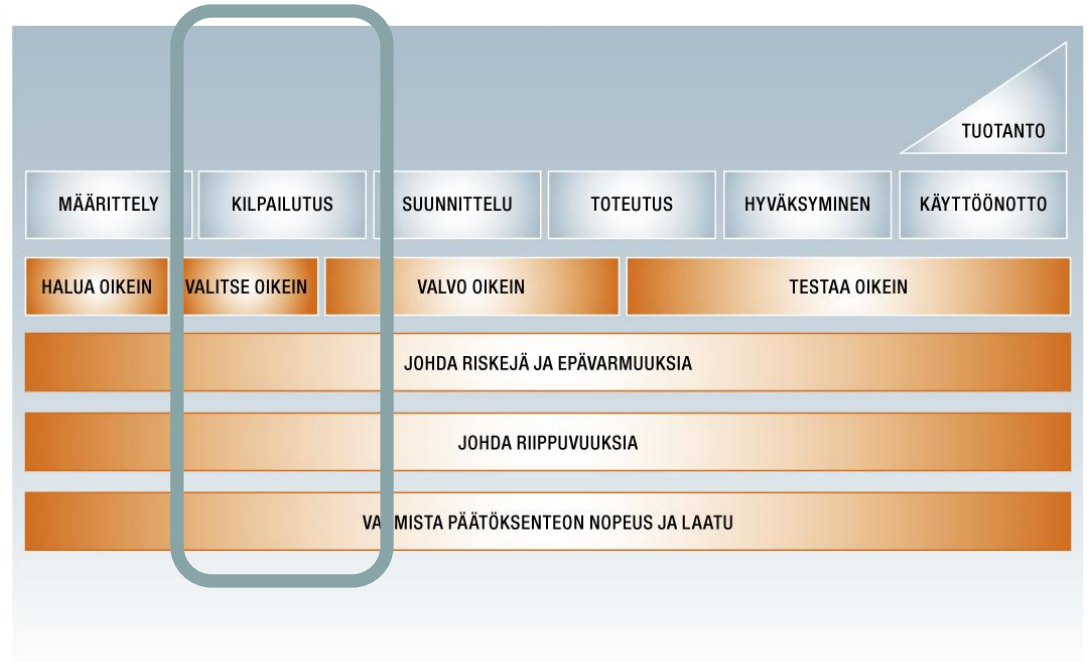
TUOTANTO

MÄÄRITTELY
KILPAILUTUS
SUUNNITTELU
TOTEUTUS
HYVÄKSYMINEN
KÄYTTÖÖNOTTO

HALUA OIKEIN
VALITSE OIKEIN
VALVO OIKEIN
TESTAA OIKEIN

JOHDA RISKEJÄ JA EPÄVARMUUKSIA

JOHDA RIIPPUVUUKSIA

VA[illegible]MISTA PÄÄTÖKSENTEON NOPEUS JA LAATU